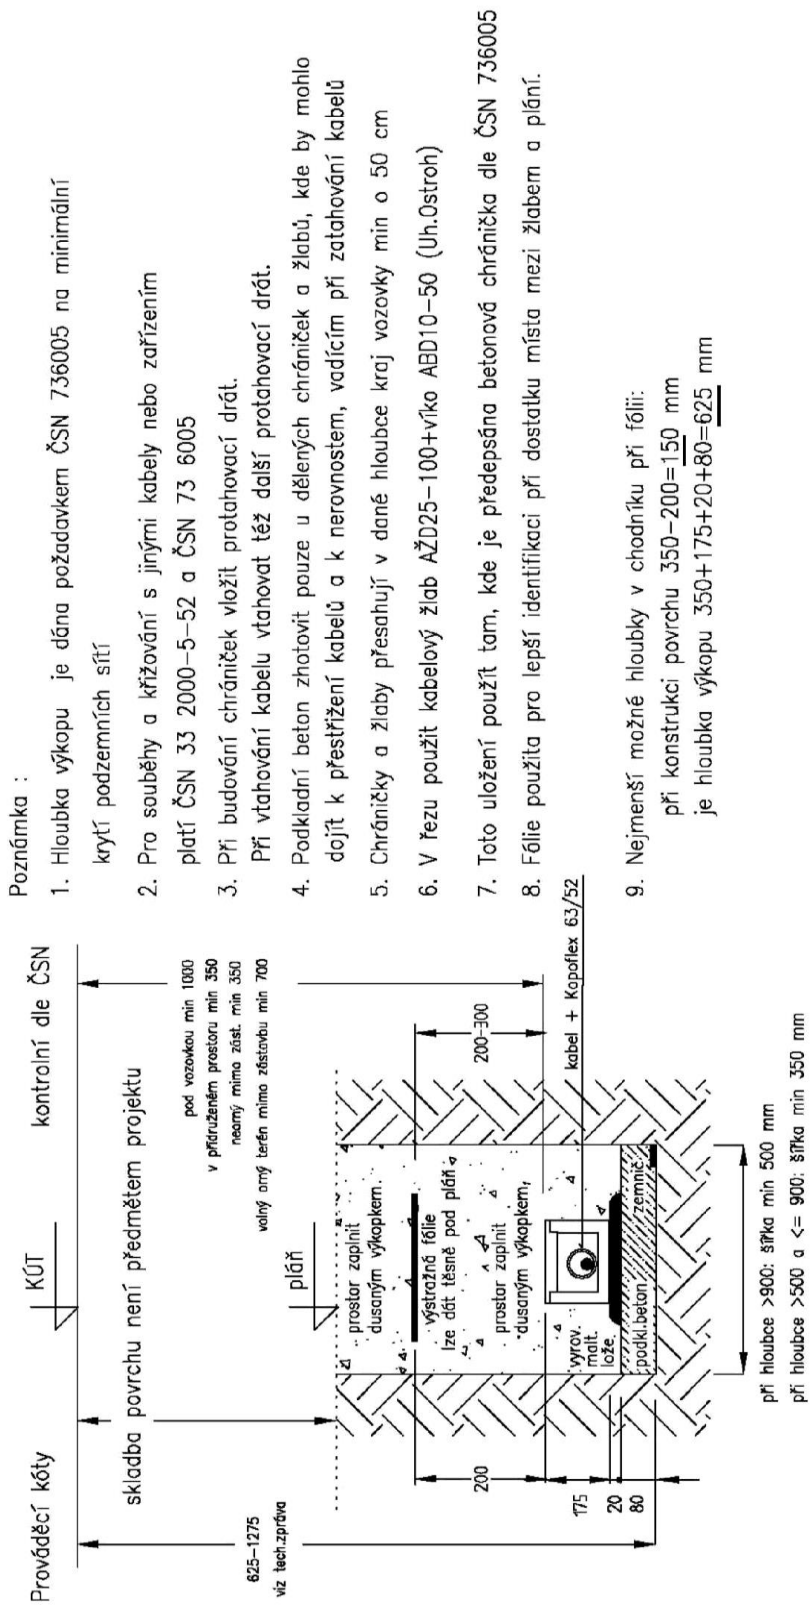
Prováděcí kóty

kontrolní dle ČSN

KÚT

skladba povrchu není předmětem projektu

pod vozovkou min 1000
v přidruženém prostoru min 350
neamý mimo zást. min 350
volný orný terén mimo zástavbu min 700

pláň

prostor zaplnit dusaným výkopkem.

výstražná fólie lze dát těsně pod pláň

prostor zaplnit dusaným výkopkem,

vyrov. malt. lože.

podkl. beton

zemnič

625–1275
viz tech.zpráva

200

175
20
80

200–300

kabel + Kopoflex 63/52

při hloubce >900: šířka min 500 mm
při hloubce >500 a <= 900: šířka min 350 mm

Poznámka :
1. Hloubka výkopu je dána požadavkem ČSN 736005 na minimální krytí podzemních sítí
2. Pro souběhy a křižování s jinými kabely nebo zařízením platí ČSN 33 2000–5–52 a ČSN 73 6005
3. Při budování chrániček vložit protahovací drát. Při vtahování kabelu vtahovat též další protahovací drát.
4. Podkladní beton zhotovit pouze u dělených chrániček a žlabů, kde by mohlo dojít k přestřížení kabelů a k nerovnostem, vadícím při zatahování kabelů
5. Chráničky a žlaby přesahují v dané hloubce kraj vozovky min o 50 cm
6. V řezu použit kabelový žlab AŽD25–100+víko ABD10–50 (Uh.Ostroh)
7. Toto uložení použít tam, kde je předepsána betonová chránička dle ČSN 736005
8. Fólie použita pro lepší identifikaci při dostatku místa mezi žlabem a plání.

9. Nejmenší možné hloubky v chodníku při fólii:
při konstrukci povrchu 350–200=150 mm
je hloubka výkopu 350+175+20+80=625 mm